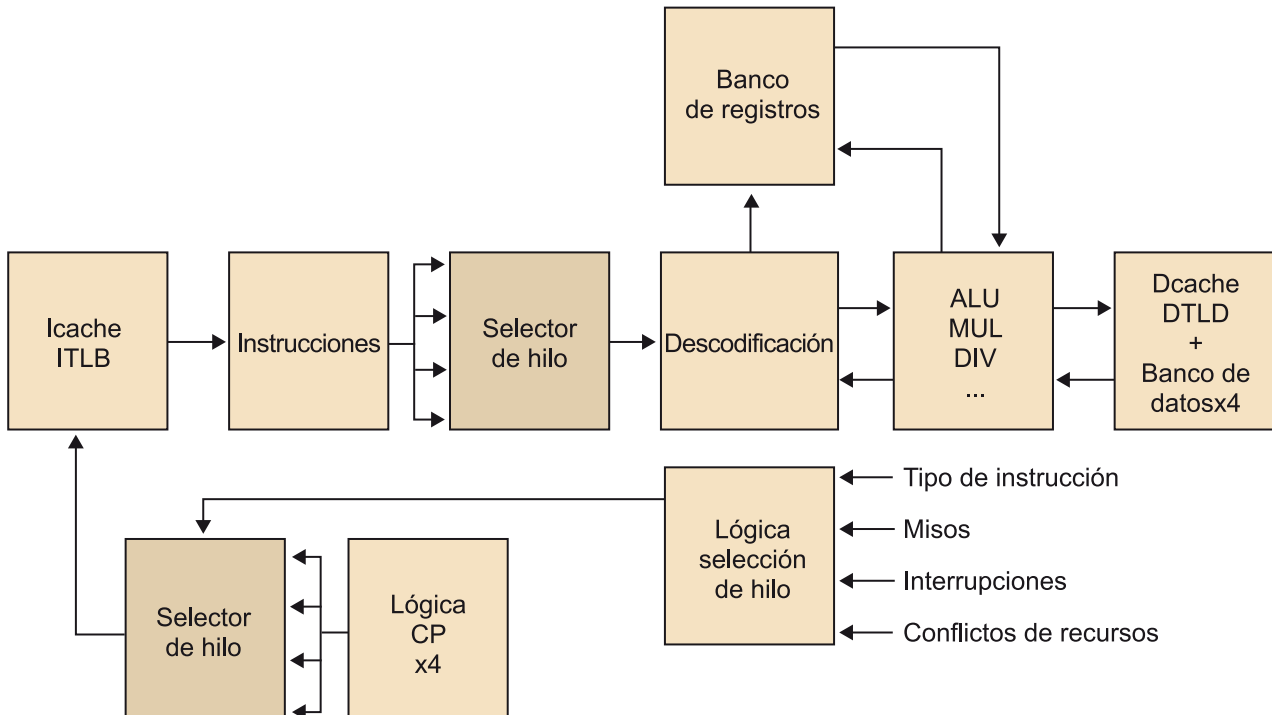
Banco de registros

Icache ITLB

Instrucciones

Selector de hilo

Descodificación

ALU MUL DIV ...

Dcache DTLD + Banco de datosx4

Lógica selección de hilo

Tipo de instrucción

Misos

Interrupciones

Conflictos de recursos

Selector de hilo

Lógica CP x4